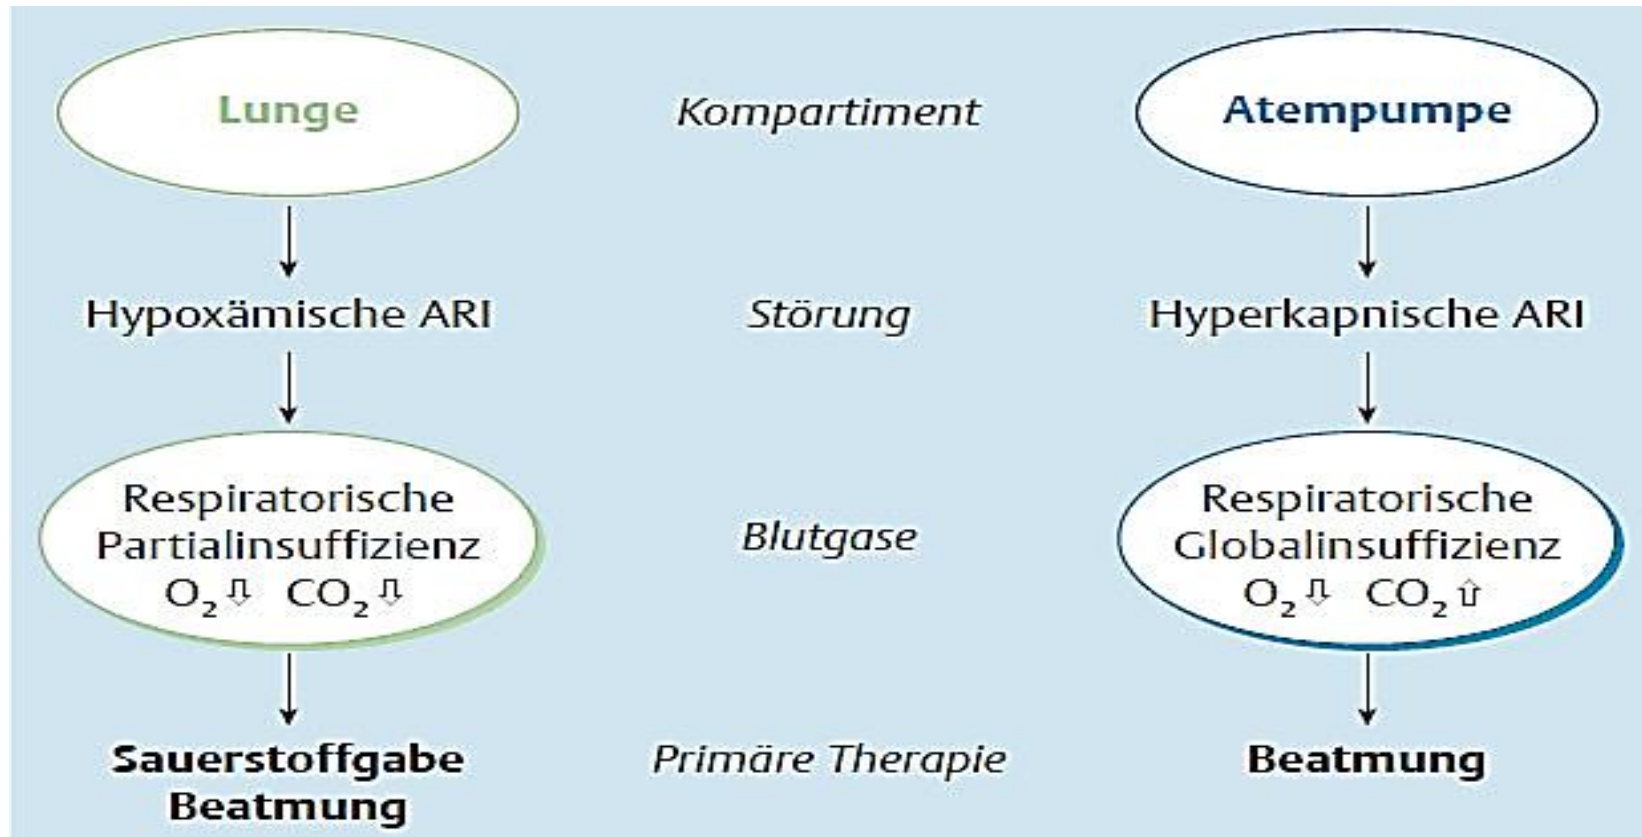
Lunge

Kompartiment

Atempumpe

Hypoxämische ARI

Störung

Hyperkapnische ARI

Respiratorische Partialinsuffizienz $O_2$ ⇩ $CO_2$ ⇩

Blutgase

Respiratorische Globalinsuffizienz $O_2$ ⇩ $CO_2$ ⇧

Sauerstoffgabe Beatmung

Primäre Therapie

Beatmung